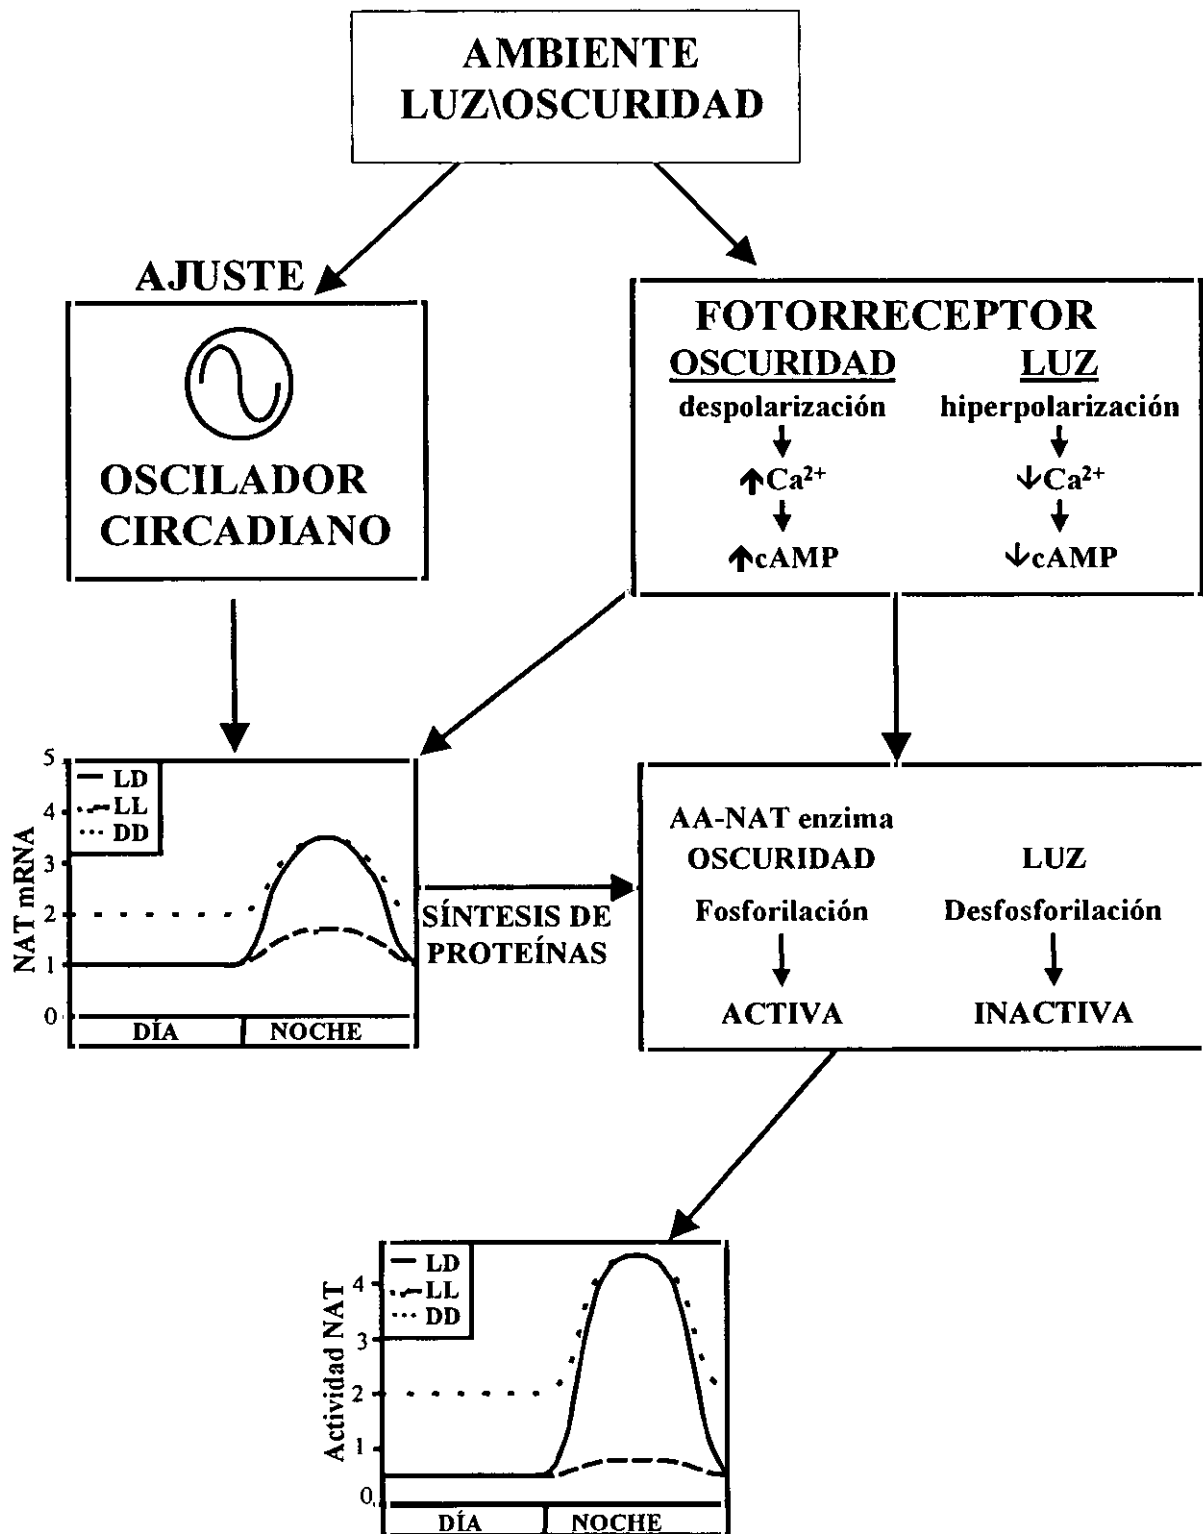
AMBIENTE
LUZ\OSCURIDAD

AJUSTE

OSCILADOR
CIRCADIANO

FOTORRECEPTOR
OSCURIDAD
despolarización
↓
↑$Ca^{2+}$
↓
↑cAMP

LUZ
hiperpolarización
↓
↓$Ca^{2+}$
↓
↓cAMP

5
4
3
2
1
0
NAT mRNA
— LD
-- LL
··· DD
DÍA
NOCHE

SÍNTESIS DE PROTEÍNAS

AA-NAT enzima
OSCURIDAD
Fosforilación
↓
ACTIVA

LUZ
Desfosforilación
↓
INACTIVA

4
3
2
1
0
Actividad NAT
— LD
-- LL
··· DD
DÍA
NOCHE